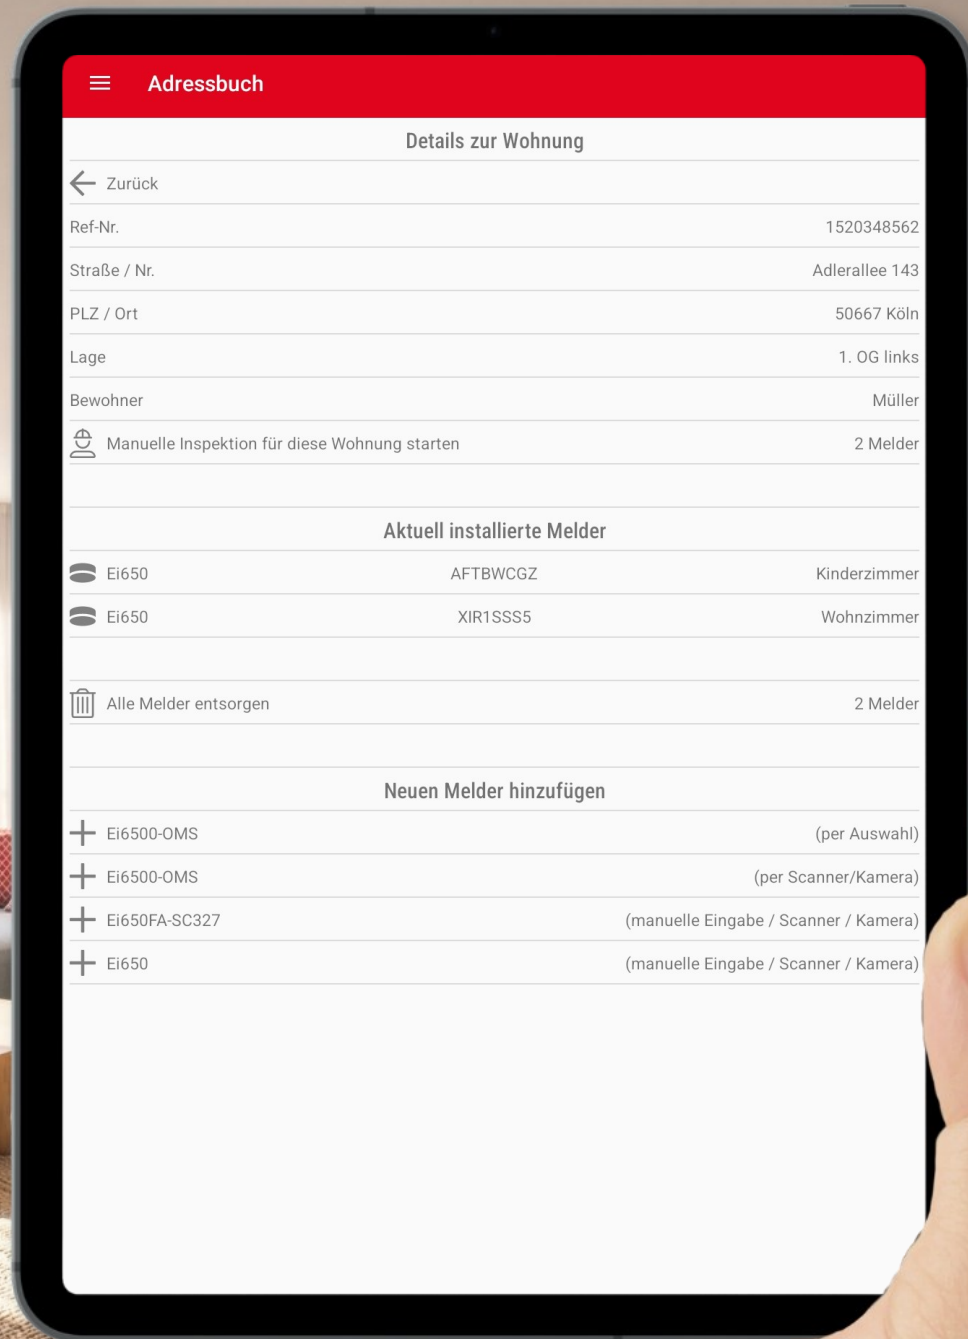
Adressbuch

Details zur Wohnung

Zurück

| | |
|---|---|
| Ref-Nr. | 1520348562 |
| Straße / Nr. | Adlerallee 143 |
| PLZ / Ort | 50667 Köln |
| Lage | 1. OG links |
| Bewohner | Müller |
| Manuelle Inspektion für diese Wohnung starten | 2 Melder |

Aktuell installierte Melder

| | | |
|---|---|---|
| Ei650 | AFTBWCGZ | Kinderzimmer |
| Ei650 | XIR1SSS5 | Wohnzimmer |

Alle Melder entsorgen 2 Melder

Neuen Melder hinzufügen

| | |
|---|---|
| Ei6500-OMS | (per Auswahl) |
| Ei6500-OMS | (per Scanner/Kamera) |
| Ei650FA-SC327 | (manuelle Eingabe / Scanner / Kamera) |
| Ei650 | (manuelle Eingabe / Scanner / Kamera) |